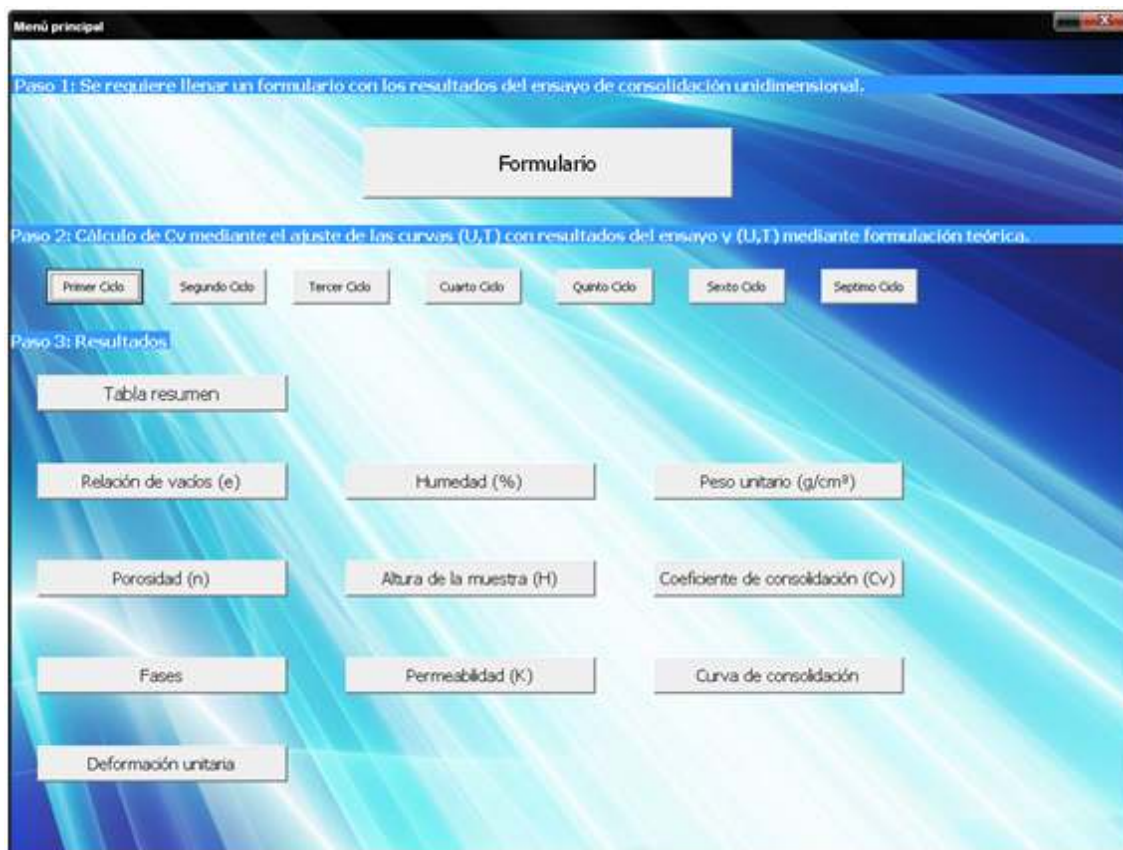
Menú principal

Paso 1: Se requiere llenar un formulario con los resultados del ensayo de consolidación unidimensional.

Formulario

Paso 2: Cálculo de Cv mediante el ajuste de las curvas (U,T) con resultados del ensayo y (U,T) mediante formulación teórica.

Primer Ciclo
Segundo Ciclo
Tercer Ciclo
Cuarto Ciclo
Quinto Ciclo
Sexto Ciclo
Septimo Ciclo

Paso 3: Resultados

Tabla resumen

Relación de vacíos (e)
Humedad (%)
Peso unitario (g/cm³)

Porosidad (n)
Altura de la muestra (H)
Coeficiente de consolidación (Cv)

Fases
Permeabilidad (K)
Curva de consolidación

Deformación unitaria